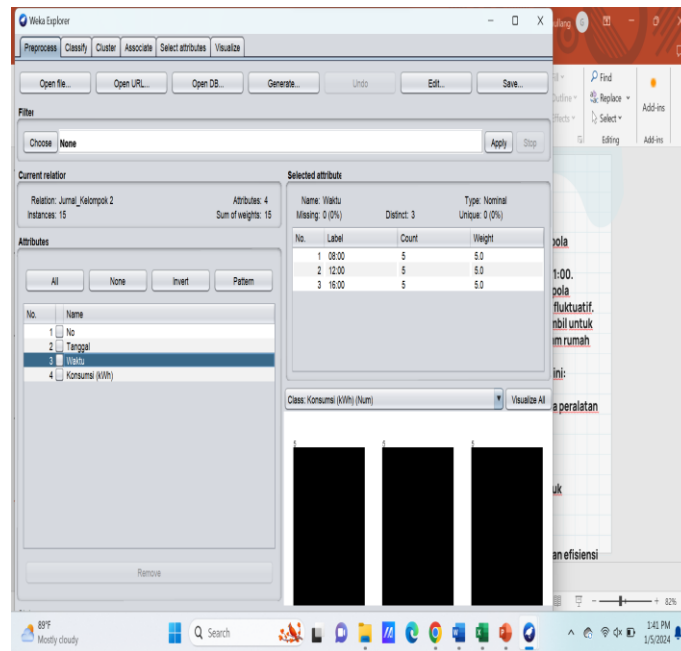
Weka Explorer

Preprocess | Classify | Cluster | Associate | Select attributes | Visualize

Open file... | Open URL... | Open DB... | Generate... | Undo | Edit... | Save...

Filter

Choose None | Apply | Stop

Current relation

Relation: Jurnal_Kelompok 2
Instances: 15
Attributes: 4
Sum of weights: 15

Attributes

All | None | Invert | Pattern

| No. | Name |
|---|---|
| 1 | No |
| 2 | Tanggal |
| 3 | Waktu |
| 4 | Konsumsi (kWh) |

Remove

Selected attribute

Name: Waktu
Missing: 0 (0%)
Distinct: 3
Type: Nominal
Unique: 0 (0%)

| No. | Label | Count | Weight |
|---|---|---|---|
| 1 | 08:00 | 5 | 5.0 |
| 2 | 12:00 | 5 | 5.0 |
| 3 | 16:00 | 5 | 5.0 |

Class: Konsumsi (kWh) (Num) | Visualize All

5 5 5

ulfang

Find
Replace
Select
Editing
Add-ins
Add-ins

pola
1:00.
pola
fluktuatif.
nbil untuk
m rumah
ini:
a peralatan
uk
an efisiensi

82%

89°F
Mostly cloudy

Search

1:41 PM
1/5/2024